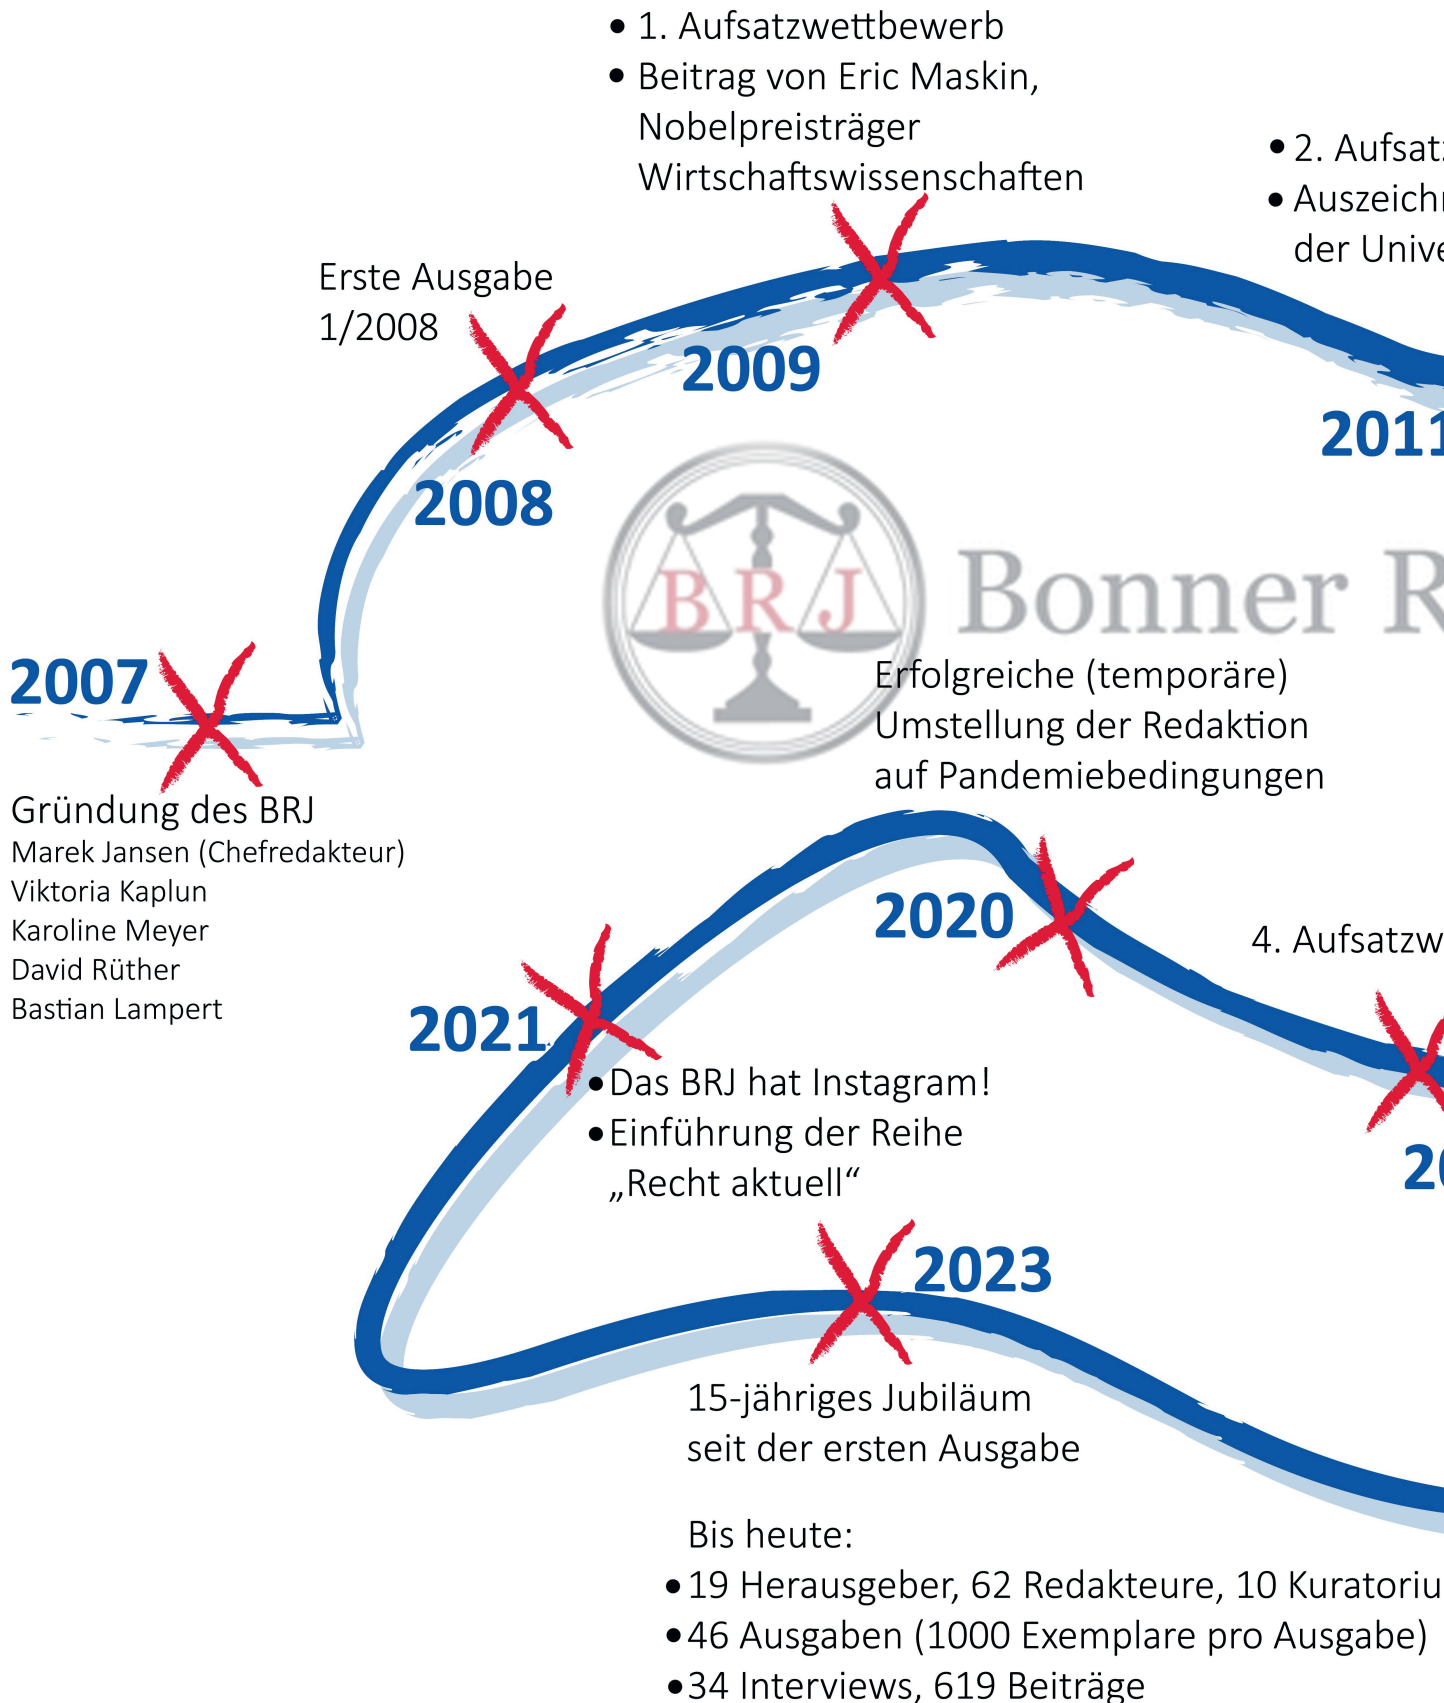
• 1. Aufsatzwettbewerb
• Beitrag von Eric Maskin, Nobelpreisträger Wirtschaftswissenschaften

• 2. Aufsat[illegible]
• Auszeichn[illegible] der Unive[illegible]

Erste Ausgabe 1/2008

2009

2011

2008

BRJ

Bonner R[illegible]

2007

Gründung des BRJ
Marek Jansen (Chefredakteur)
Viktoria Kaplun
Karoline Meyer
David Rüther
Bastian Lampert

Erfolgreiche (temporäre) Umstellung der Redaktion auf Pandemiebedingungen

2020

4. Aufsatzw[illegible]

2021

• Das BRJ hat Instagram!
• Einführung der Reihe „Recht aktuell“

20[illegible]

2023

15-jähriges Jubiläum seit der ersten Ausgabe

Bis heute:
• 19 Herausgeber, 62 Redakteure, 10 Kuratoriu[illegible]
• 46 Ausgaben (1000 Exemplare pro Ausgabe)
• 34 Interviews, 619 Beiträge